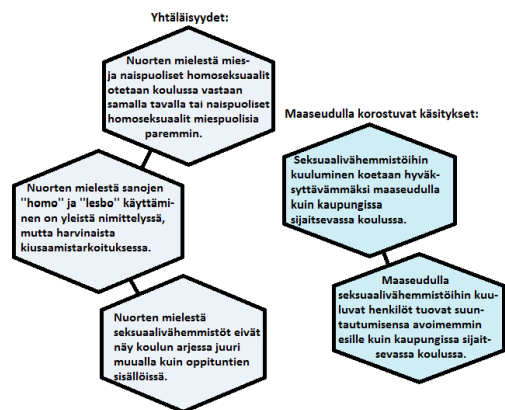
Yhtäläisyydet:

Nuorten mielestä mies- ja naispuoliset homoseksuaalit otetaan koulussa vastaan samalla tavalla tai naispuoliset homoseksuaalit miespuolisia paremmin.

Nuorten mielestä sanojen "homo" ja "lesbo" käyttäminen on yleistä nimittelyssä, mutta harvinaista kiusaamistarkoituksessa.

Nuorten mielestä seksuaalivähemmistöt eivät näy koulun arjessa juuri muualla kuin oppituntien sisällöissä.

Maaseudulla korostuvat käsitykset:

Seksuaalivähemmistöihin kuuluminen koetaan hyväksyttävämmäksi maaseudulla kuin kaupungissa sijaitsevassa koulussa.

Maaseudulla seksuaalivähemmistöihin kuuluvat henkilöt tuovat suuntautumisensa avoimemmin esille kuin kaupungissa sijaitsevassa koulussa.